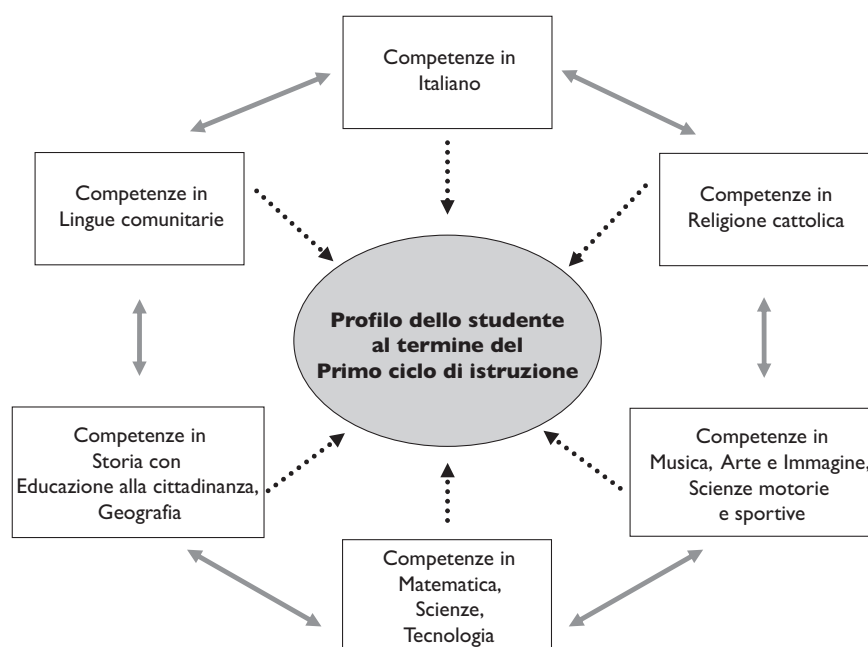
Competenze in Italiano

Competenze in Lingue comunitarie

Competenze in Religione cattolica

**Profilo dello studente al termine del Primo ciclo di istruzione**

Competenze in Storia con Educazione alla cittadinanza, Geografia

Competenze in Musica, Arte e Immagine, Scienze motorie e sportive

Competenze in Matematica, Scienze, Tecnologia